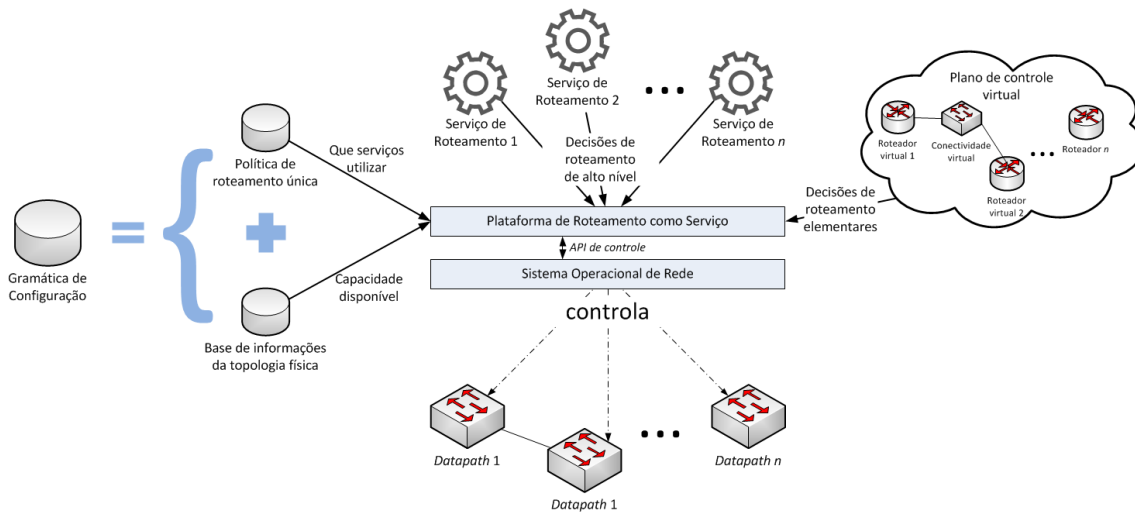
Serviço de Roteamento 2

Serviço de Roteamento 1

Serviço de Roteamento $n$

Decisões de roteamento de alto nível

Plano de controle virtual

Roteador virtual 1

Conectividade virtual

Roteador $n$

Roteador virtual 2

Decisões de roteamento elementares

Política de roteamento única

Que serviços utilizar

Gramática de Configuração

Plataforma de Roteamento como Serviço

API de controle

Sistema Operacional de Rede

Capacidade disponível

Base de informações da topologia física

controla

Datapath 1

Datapath 1

Datapath $n$